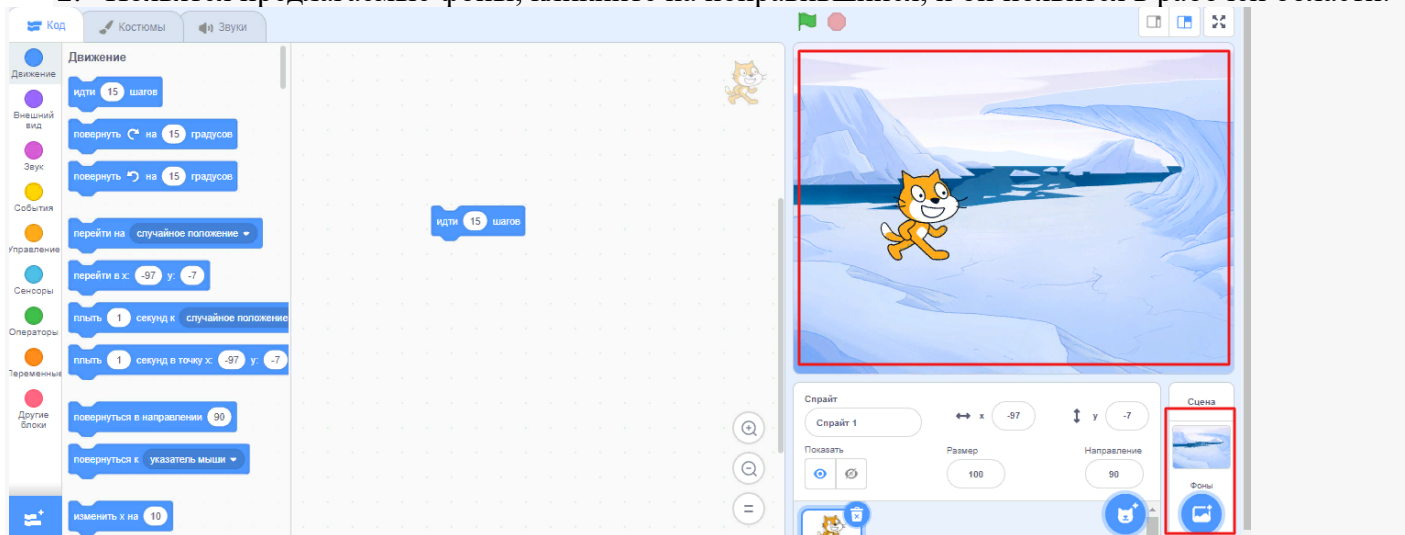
Код
Костюмы
Звуки
Движение
Внешний вид
Звук
События
Управление
Сенсоры
Операторы
Переменные
Другие блоки
Движение
идти 15 шагов
повернуть на 15 градусов
повернуть на 15 градусов
перейти на случайное положение
перейти в x: -97 y: -7
плыть 1 секунд к случайное положение
плыть 1 секунд в точку x: -97 y: -7
повернуться в направлении 90
повернуться к указатель мыши
изменить x на 10
идти 15 шагов
Спрайт
Спрайт 1
x -97
y -7
Показать
Размер
100
Направление
90
Сцена
Фоны